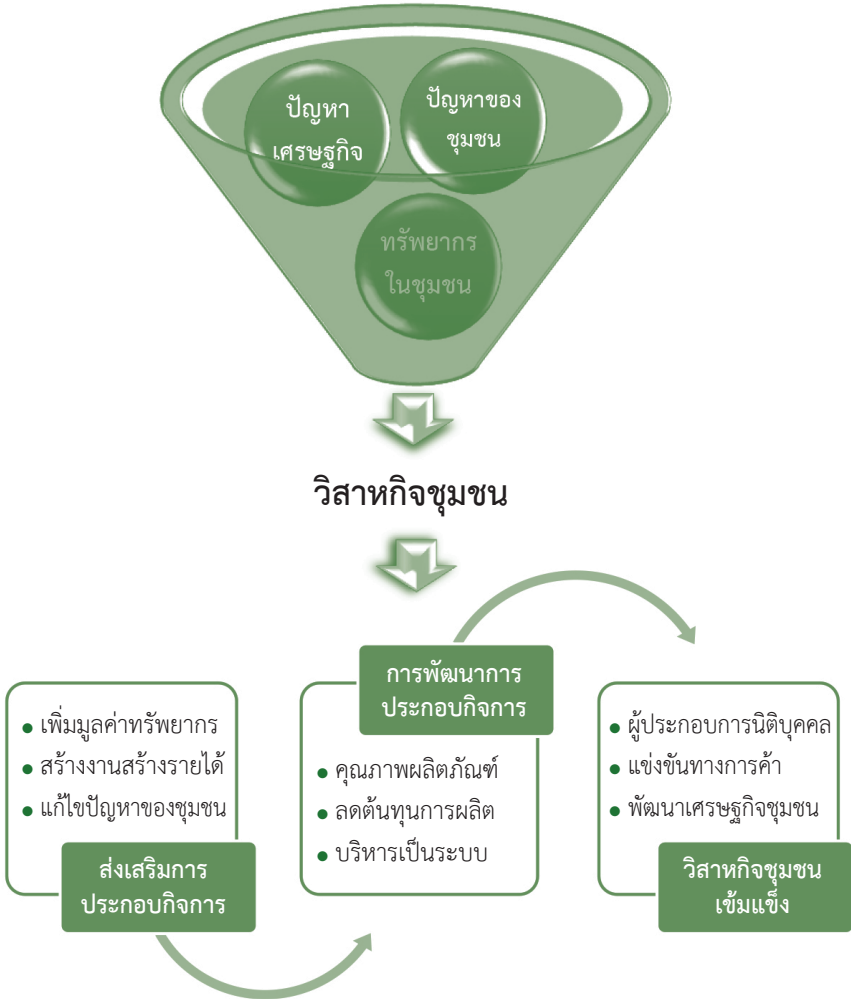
ปัญหาเศรษฐกิจ

ปัญหาของชุมชน

ทรัพยากรในชุมชน

วิสาหกิจชุมชน

• เพิ่มมูลค่าทรัพยากร
• สร้างงานสร้างรายได้
• แก้ไขปัญหาของชุมชน

ส่งเสริมการประกอบกิจการ

การพัฒนาการประกอบกิจการ

• คุณภาพผลิตภัณฑ์
• ลดต้นทุนการผลิต
• บริหารเป็นระบบ

• ผู้ประกอบการนิติบุคคล
• แข่งขันทางการค้า
• พัฒนาเศรษฐกิจชุมชน

วิสาหกิจชุมชนเข้มแข็ง